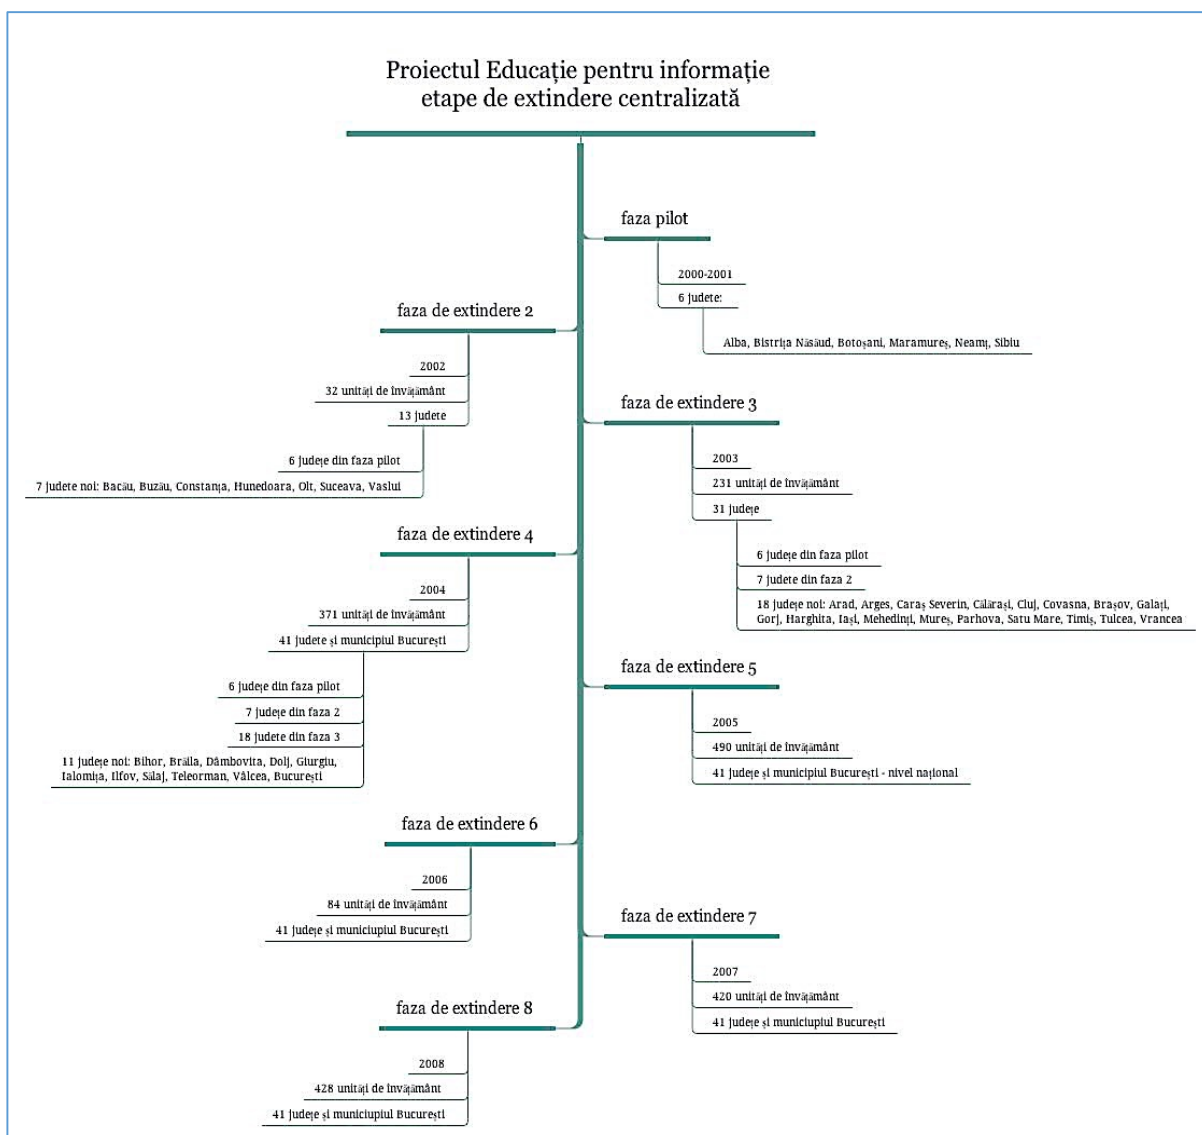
Proiectul Educație pentru informație
etape de extindere centralizată

faza pilot

2000-2001

6 județe:

Alba, Bistrița Năsăud, Botoșani, Maramureș, Neamț, Sibiu

faza de extindere 2

2002

32 unități de învățământ

13 județe

6 județe din faza pilot

7 județe noi: Bacău, Buzău, Constanța, Hunedoara, Olt, Suceava, Vaslui

faza de extindere 3

2003

231 unități de învățământ

31 județe

6 județe din faza pilot

7 județe din faza 2

18 județe noi: Arad, Arges, Caraș Severin, Călărași, Cluj, Covasna, Brașov, Galați, Gorj, Harghita, Iași, Mehedinți, Mureș, Parhova, Satu Mare, Timiș, Tulcea, Vrancea

faza de extindere 4

2004

371 unități de învățământ

41 județe și municipiul București

6 județe din faza pilot

7 județe din faza 2

18 județe din faza 3

11 județe noi: Bihor, Brăila, Dâmbovita, Dolj, Giurgiu, Ialomița, Ilfov, Sălaj, Teleorman, Vâlcea, București

faza de extindere 5

2005

490 unități de învățământ

41 județe și municipiul București - nivel național

faza de extindere 6

2006

84 unități de învățământ

41 județe și municipiul București

faza de extindere 7

2007

420 unități de învățământ

41 județe și municipiul București

faza de extindere 8

2008

428 unități de învățământ

41 județe și municipiul București